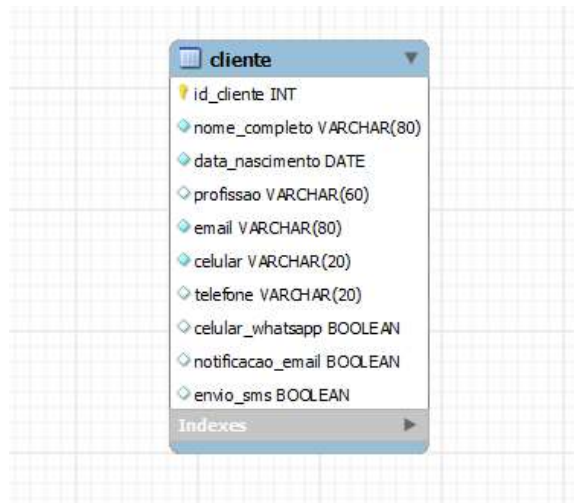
cliente

id_cliente INT

nome_completo VARCHAR(80)

data_nascimento DATE

profissao VARCHAR(60)

email VARCHAR(80)

celular VARCHAR(20)

telefone VARCHAR(20)

celular_whatsapp BOOLEAN

notificacao_email BOOLEAN

envio_sms BOOLEAN

Indexes